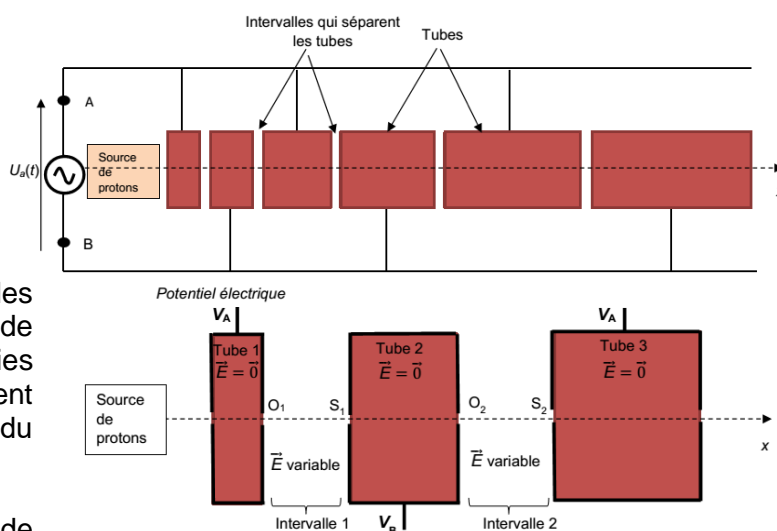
Intervalles qui séparent les tubes

Tubes

A

$U_a(t)$

Source de protons

B

es
de
es
ent
du

de

Potentiel électrique

$V_A$

Tube 1
$\vec{E} = \vec{0}$

Tube 2
$\vec{E} = \vec{0}$

$V_A$

Tube 3
$\vec{E} = \vec{0}$

Source de protons

$O_1$

$S_1$

$O_2$

$S_2$

$x$

$\vec{E}$ variable

$\vec{E}$ variable

Intervalle 1

$V_B$

Intervalle 2